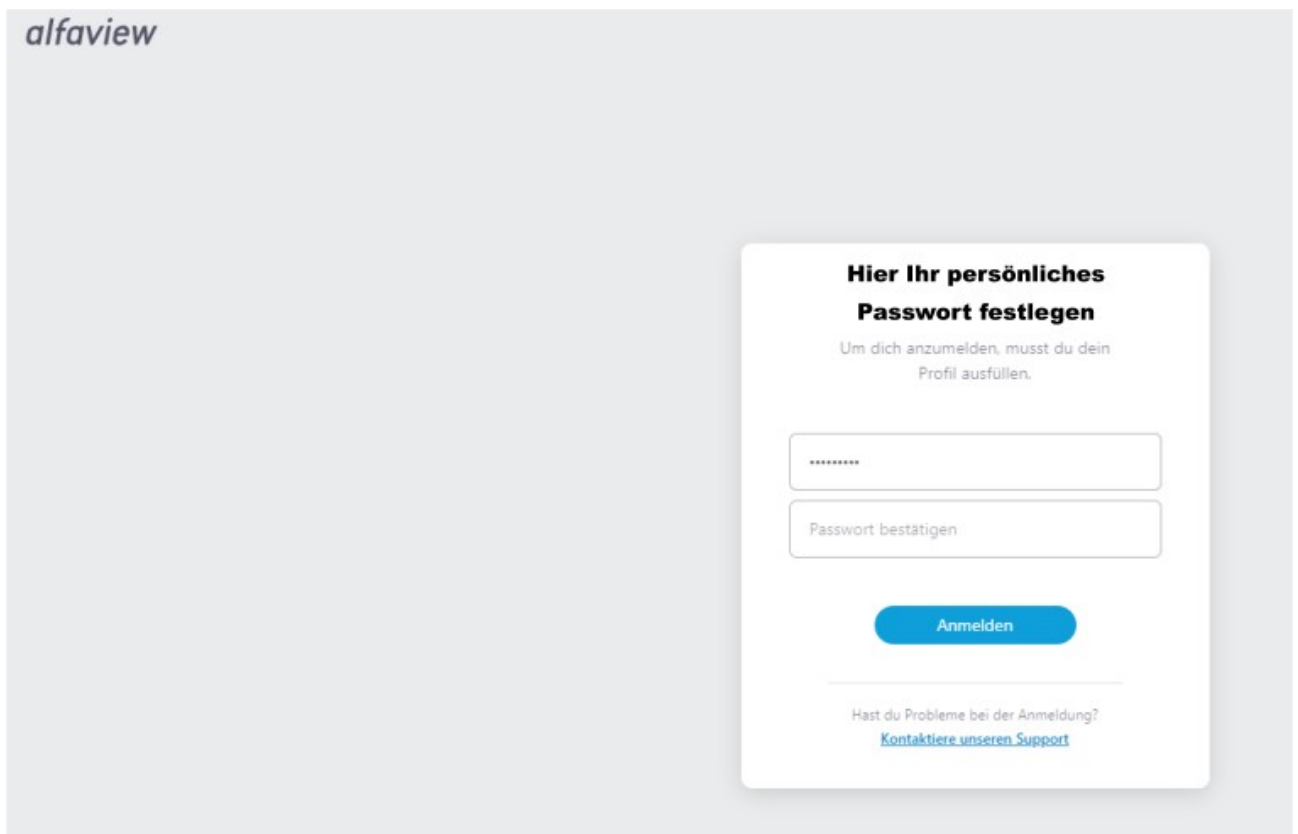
alfaview

Hier Ihr persönliches Passwort festlegen

Um dich anzumelden, musst du dein Profil ausfüllen.

••••••••••

Passwort bestätigen

Anmelden

Hast du Probleme bei der Anmeldung?
Kontaktiere unseren Support